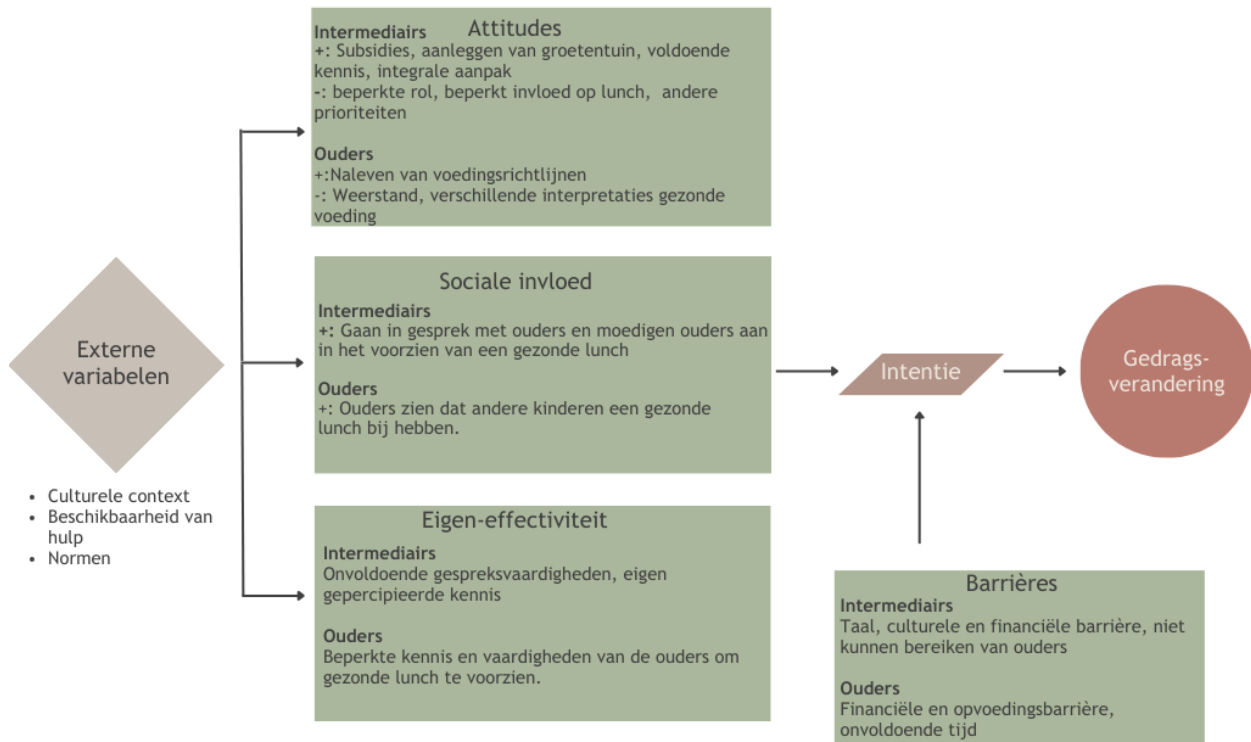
Externe variabelen

• Culturele context
• Beschikbaarheid van hulp
• Normen

Attitudes
Intermediairs
+: Subsidies, aanleggen van groetentuin, voldoende kennis, integrale aanpak
-: beperkte rol, beperkt invloed op lunch, andere prioriteiten

Ouders
+:Naleven van voedingsrichtlijnen
-: Weerstand, verschillende interpretaties gezonde voeding

Sociale invloed
Intermediairs
+: Gaan in gesprek met ouders en moedigen ouders aan in het voorzien van een gezonde lunch

Ouders
+: Ouders zien dat andere kinderen een gezonde lunch bij hebben.

Eigen-effectiviteit
Intermediairs
Onvoldoende gespreksvaardigheden, eigen gepercipieerde kennis

Ouders
Beperkte kennis en vaardigheden van de ouders om gezonde lunch te voorzien.

Intentie

Gedrags-verandering

Barrières
Intermediairs
Taal, culturele en financiële barrière, niet kunnen bereiken van ouders

Ouders
Financiële en opvoedingsbarrière, onvoldoende tijd